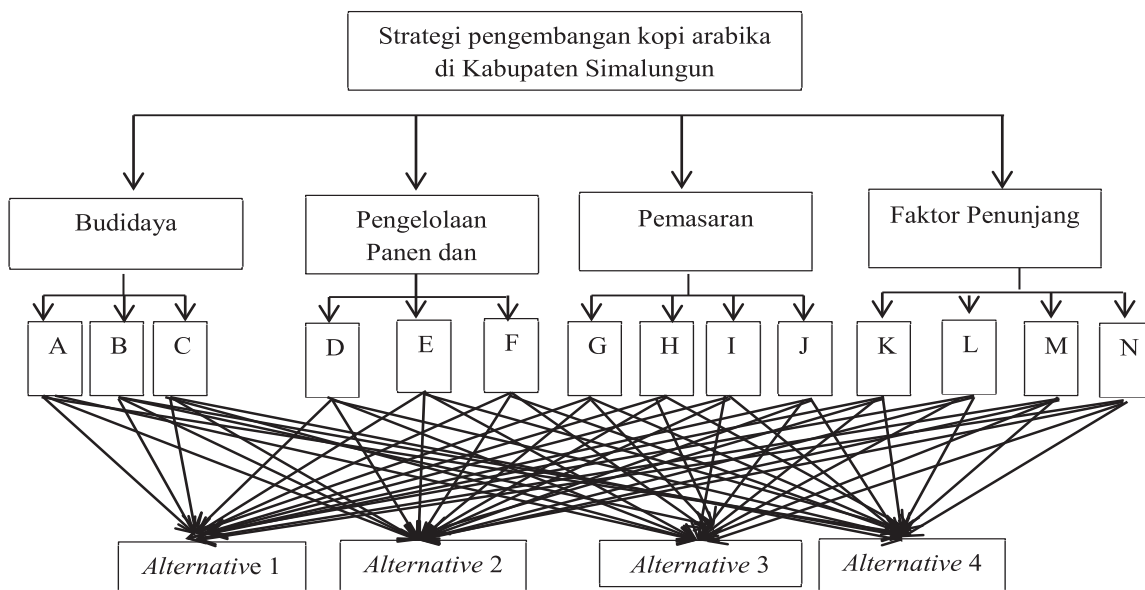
Strategi pengembangan kopi arabika di Kabupaten Simalungun

Budidaya

Pengelolaan Panen dan

Pemasaran

Faktor Penunjang

A
B
C
D
E
F
G
H
I
J
K
L
M
N

*Alternative*e 1
*Alternative* 2
*Alternative* 3
*Alternative* 4